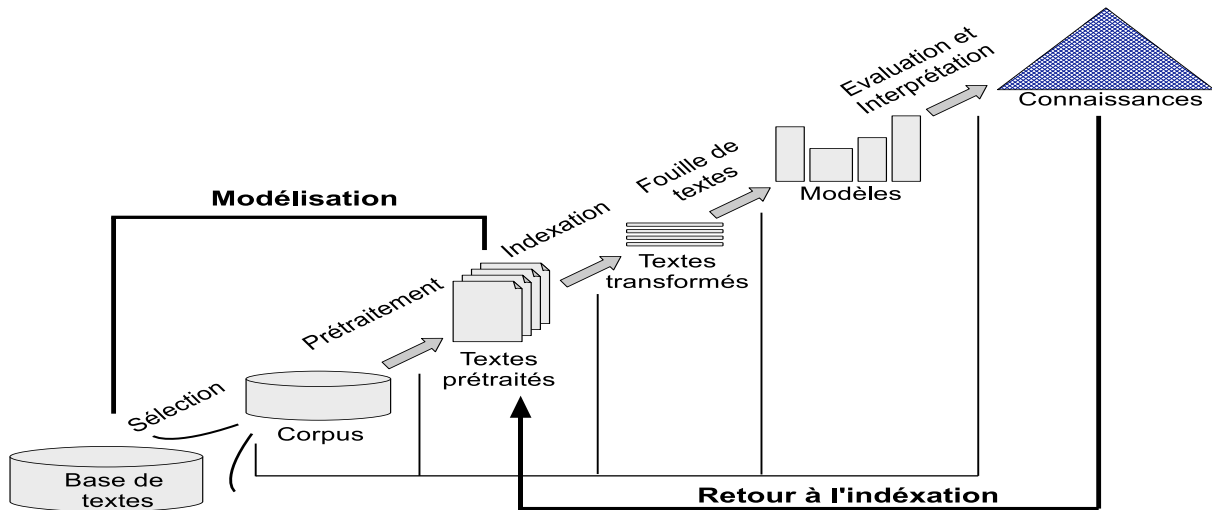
Evaluation et Interprétation

Connaissances

Modélisation

Fouille de textes

Modèles

Indexation

Textes transformés

Prétraitement

Textes prétraités

Sélection

Corpus

Base de textes

Retour à l'indéxation